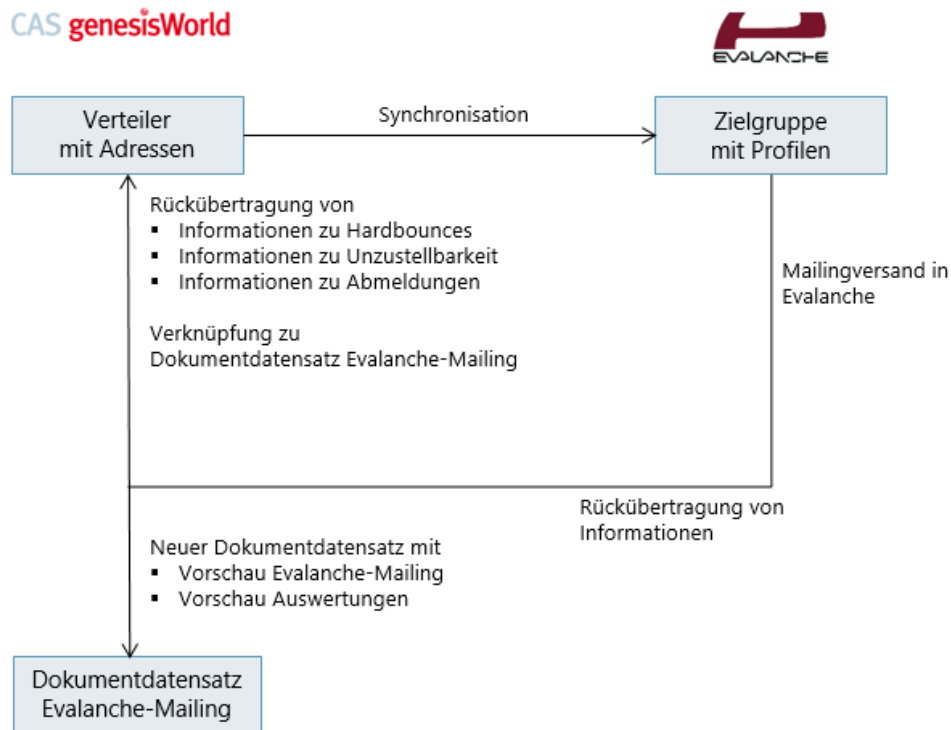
CAS genesisWorld

EVALANCHE

Verteiler mit Adressen

Synchronisation

Zielgruppe mit Profilen

Rückübertragung von
- Informationen zu Hardbounces
- Informationen zu Unzustellbarkeit
- Informationen zu Abmeldungen

Verknüpfung zu Dokumentdatensatz Evalanche-Mailing

Mailingversand in Evalanche

Rückübertragung von Informationen

Neuer Dokumentdatensatz mit
- Vorschau Evalanche-Mailing
- Vorschau Auswertungen

Dokumentdatensatz Evalanche-Mailing